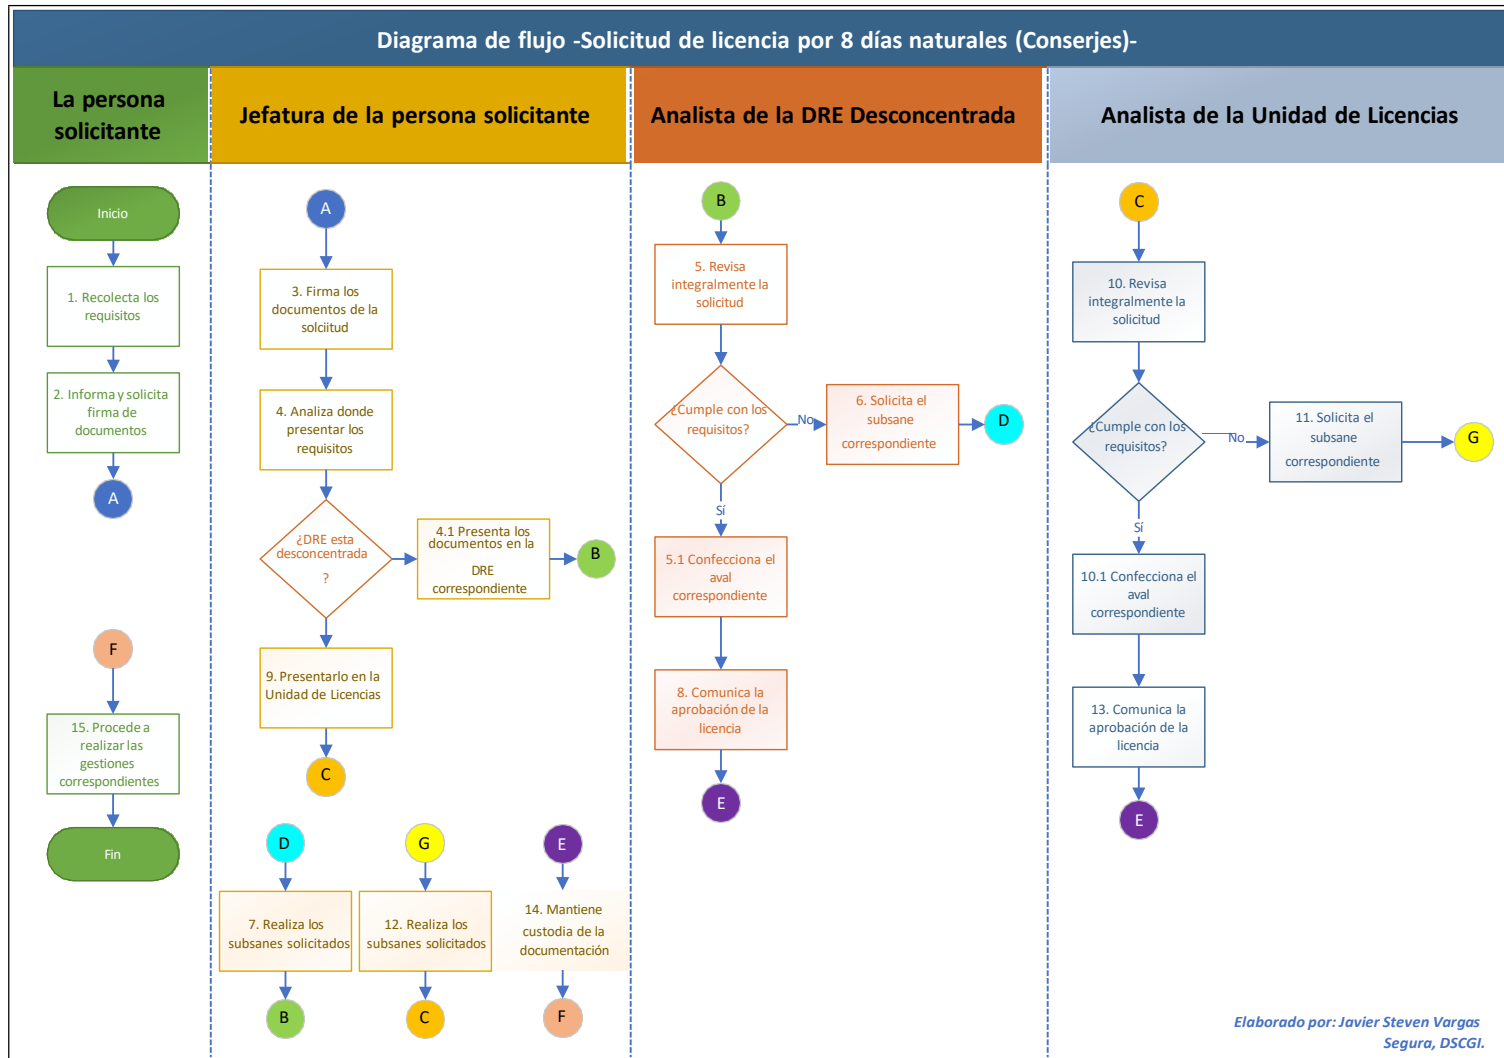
Diagrama de flujo -Solicitud de licencia por 8 días naturales (Conserjes)-

La persona solicitante

Inicio

1. Recolecta los requisitos

2. Informa y solicita firma de documentos

A

F

15. Procede a realizar las gestiones correspondientes

Fin

Jefatura de la persona solicitante

A

3. Firma los documentos de la solciitud

4. Analiza donde presentar los requisitos

¿DRE esta desconcentrada ?

4.1 Presenta los documentos en la DRE correspondiente

B

9. Presentarlo en la Unidad de Licencias

C

D

7. Realiza los subsanes solicitados

B

G

12. Realiza los subsanes solicitados

C

E

14. Mantiene custodia de la documentación

F

Analista de la DRE Desconcentrada

B

5. Revisa integralmente la solicitud

¿Cumple con los requisitos?

No

6. Solicita el subsane correspondiente

D

Sí

5.1 Confecciona el aval correspondiente

8. Comunica la aprobación de la licencia

E

Analista de la Unidad de Licencias

C

10. Revisa integralmente la solicitud

¿Cumple con los requisitos?

No

11. Solicita el subsane correspondiente

G

Sí

10.1 Confecciona el aval correspondiente

13. Comunica la aprobación de la licencia

E

Elaborado por: Javier Steven Vargas Segura, DSCGI.